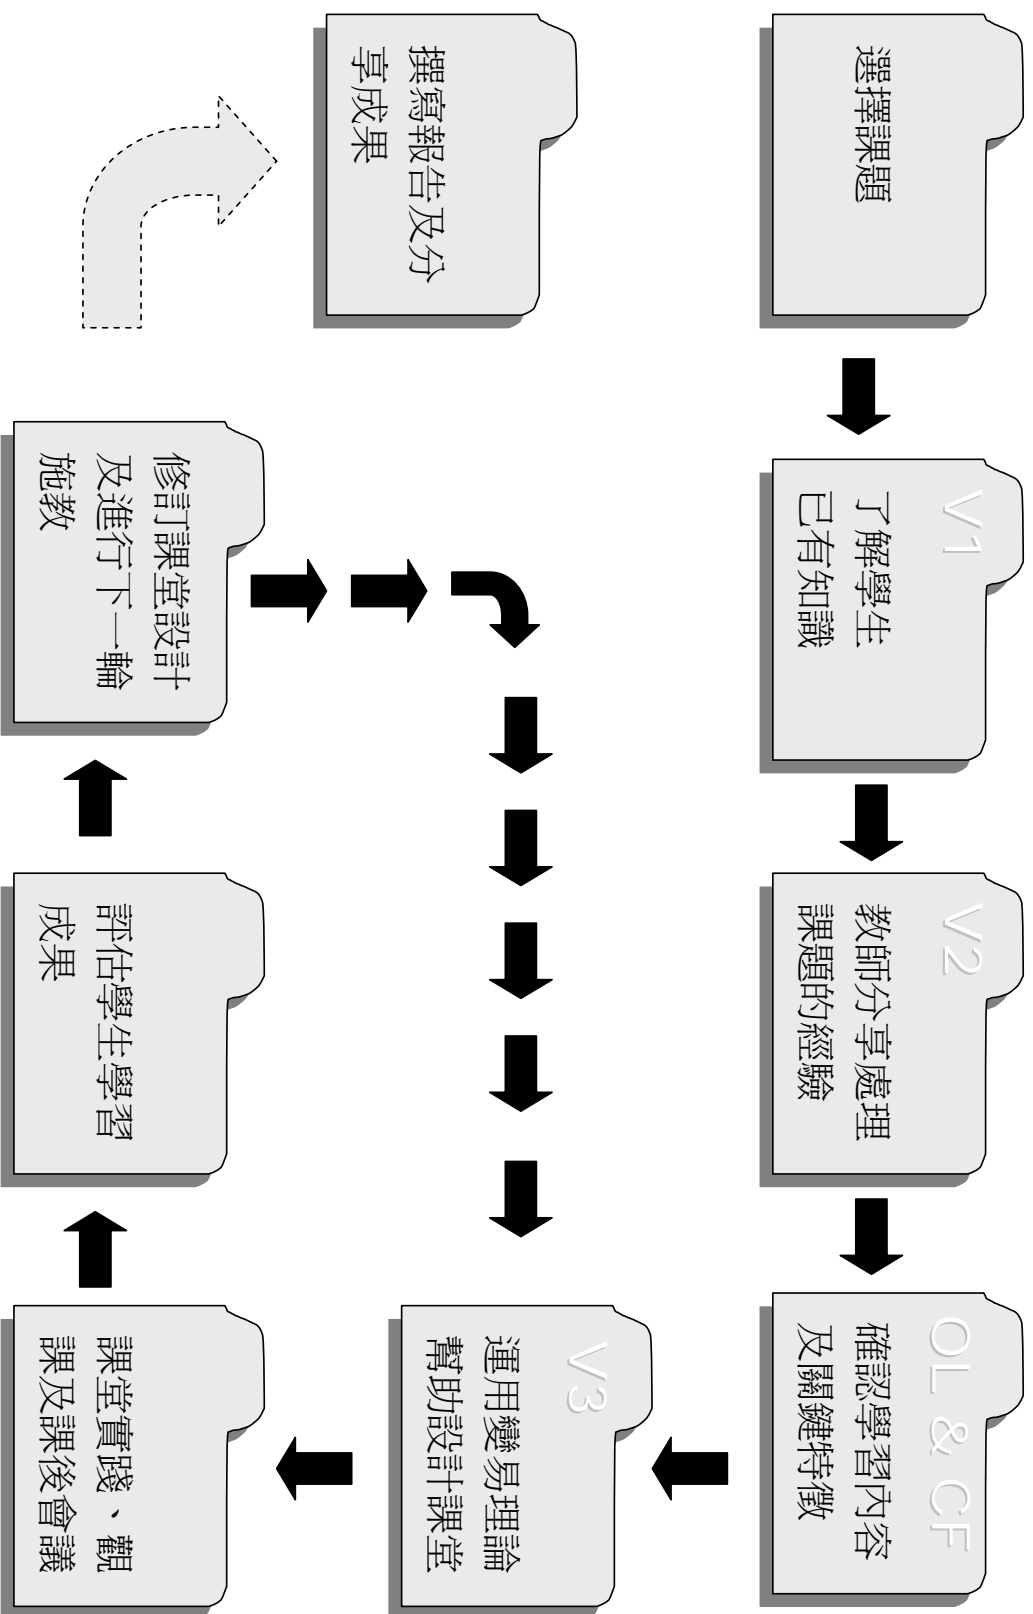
選擇課題

V1
了解學生已有知識

V2
教師分享處理課題的經驗

OL & CF
確認學習內容及關鍵特徵

V3
運用變易理論幫助設計課堂

課堂實踐、觀課及課後會議

評估學生學習成果

修訂課堂設計及進行下一輪施教

撰寫報告及分享成果